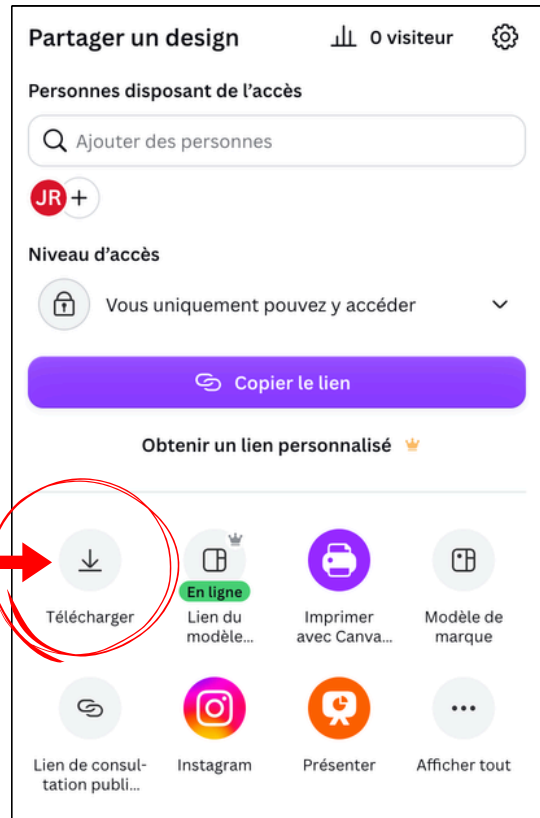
Partager un design

0 visiteur

Personnes disposant de l'accès

Ajouter des personnes

JR +

Niveau d'accès

Vous uniquement pouvez y accéder

Copier le lien

Obtenir un lien personnalisé

Télécharger

En ligne

Lien du modèle...

Imprimer avec Canva...

Modèle de marque

Lien de consultation publi...

Instagram

Présenter

Afficher tout